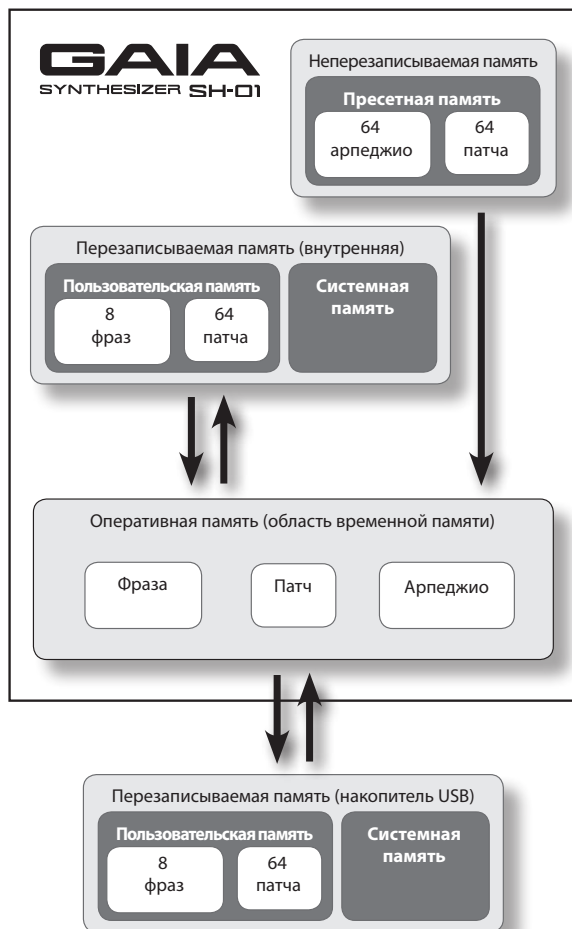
GAIA
SYNTHESIZER SH-01

Неперезаписываемая память

Пресетная память

64 арпеджио

64 патча

Перезаписываемая память (внутренняя)

Пользовательская память

8 фраз

64 патча

Системная память

Оперативная память (область временной памяти)

Фраза

Патч

Арпеджио

Перезаписываемая память (накопитель USB)

Пользовательская память

8 фраз

64 патча

Системная память